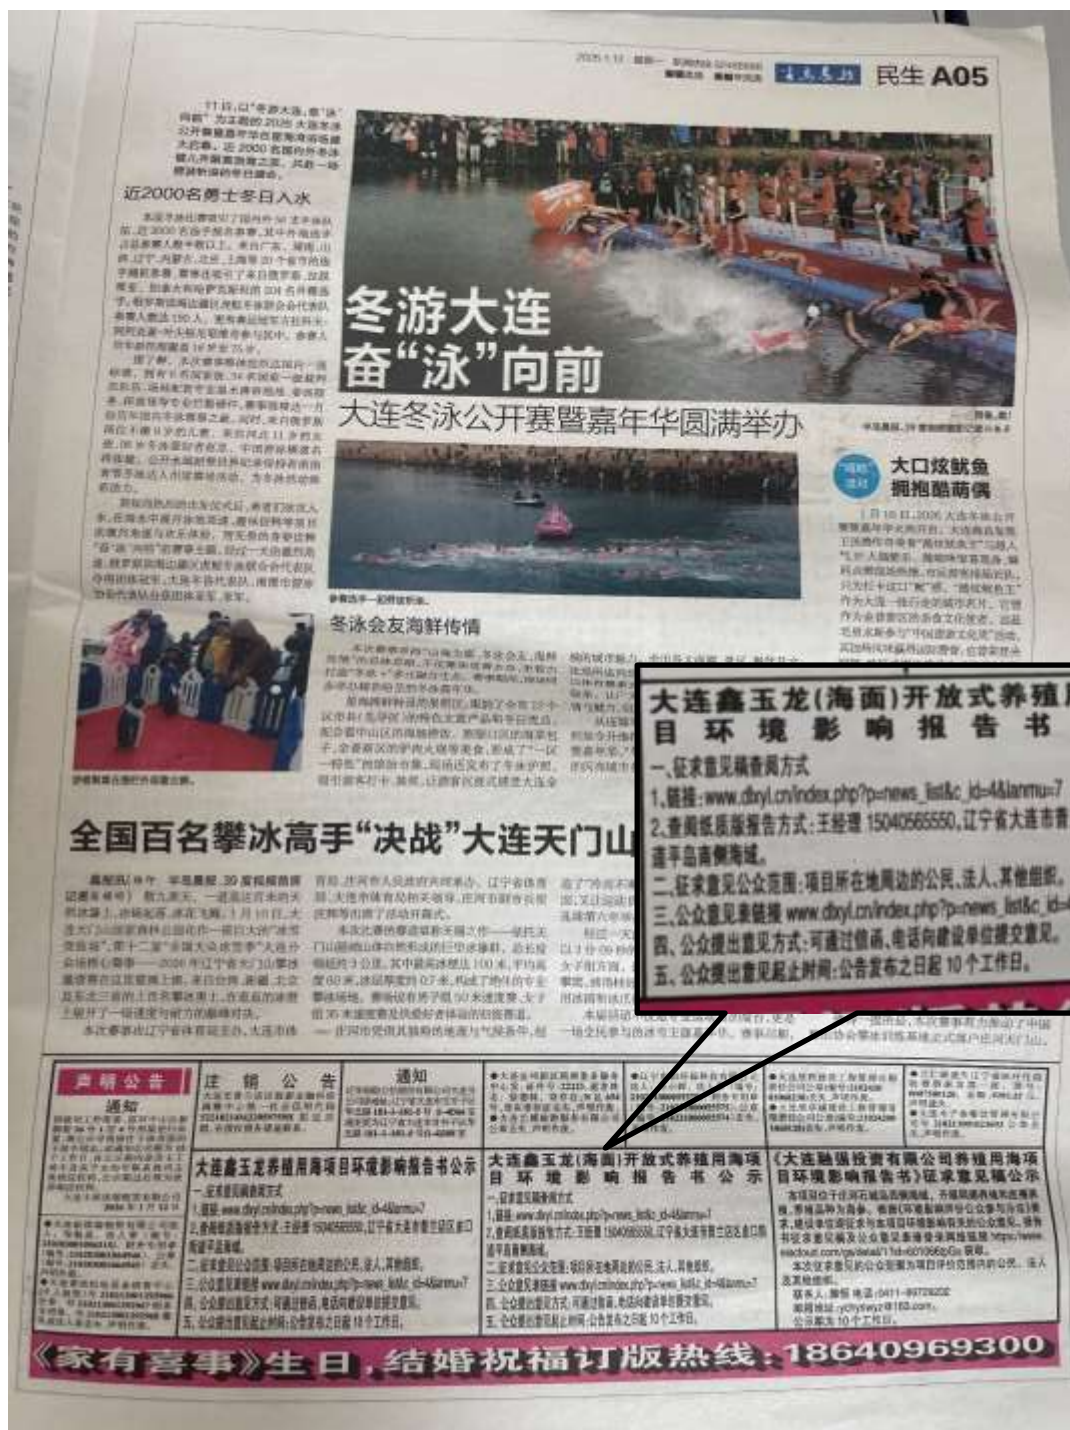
民生 A05

近2000名勇士冬日入水

冬游大连
奋"泳"向前

大连冬泳公开赛暨嘉年华圆满举办

大口炫鱿鱼
拥抱酷萌偶

冬泳会友海鲜传情

全国百名攀冰高手"决战"大连天门山

大连鑫玉龙(海面)开放式养殖用海项目环境影响报告书

一、征求意见稿查阅方式
1.链接:www.dlxyl.cn/index.php?p=news_list&c_id=4&lanmu=7
2.查阅纸质版报告方式:王经理 15040565550,辽宁省大连市普兰店区皮口街道平岛南侧海域。
二、征求意见的公众范围:项目所在地周边的公民、法人、其他组织。
三、公众意见表链接 www.dlxyl.cn/index.php?p=news_list&c_id=4
四、公众提出意见方式:可通过信函、电话向建设单位提交意见。
五、公众提出意见起止时间:公告发布之日起 10 个工作日。

声明公告

通知

注销公告

通知

大连鑫玉龙用海项目环境影响报告书公示

大连鑫玉龙(海面)开放式养殖用海项目环境影响报告书公示

《大连融强投资有限公司养殖用海项目环境影响报告书》征求意见稿公示

《家有喜事》生日,结婚祝福订版热线:18640969300